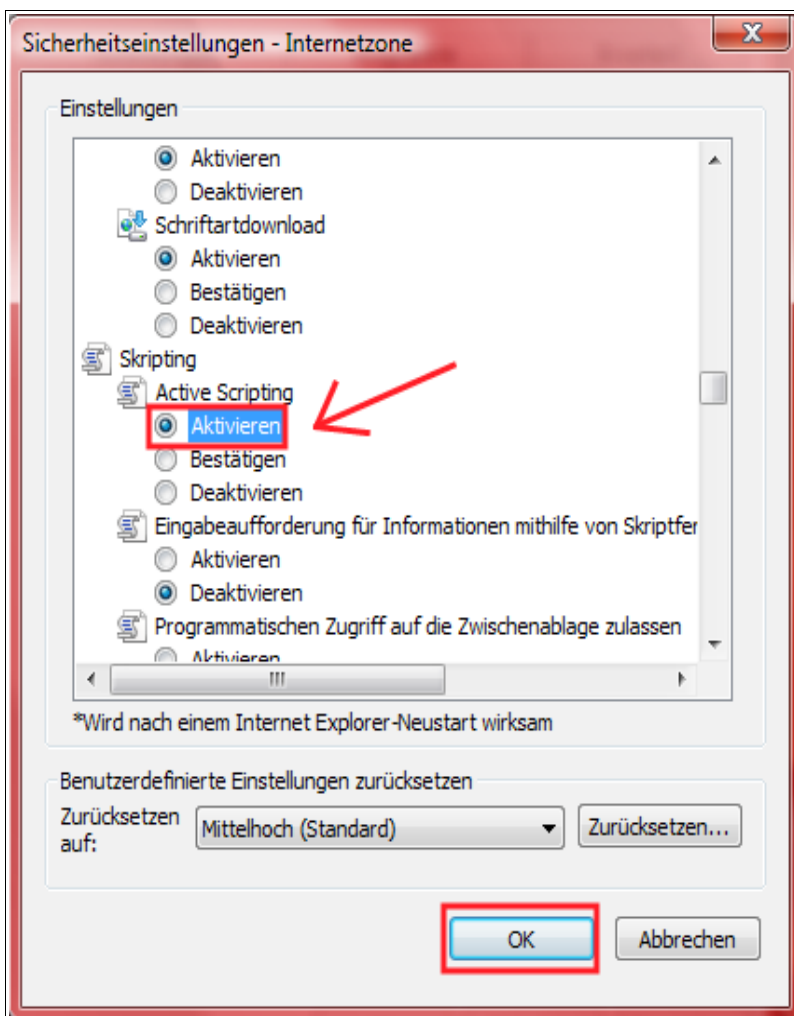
Sicherheitseinstellungen - Internetzone

Einstellungen

Aktivieren
Deaktivieren
Schriftartdownload
Aktivieren
Bestätigen
Deaktivieren
Skripting
Active Scripting
Aktivieren
Bestätigen
Deaktivieren
Eingabeaufforderung für Informationen mithilfe von Skriptfer
Aktivieren
Deaktivieren
Programmatischen Zugriff auf die Zwischenablage zulassen
Aktivieren

*Wird nach einem Internet Explorer-Neustart wirksam

Benutzerdefinierte Einstellungen zurücksetzen

Zurücksetzen auf:
Mittelhoch (Standard)
Zurücksetzen...

OK
Abbrechen